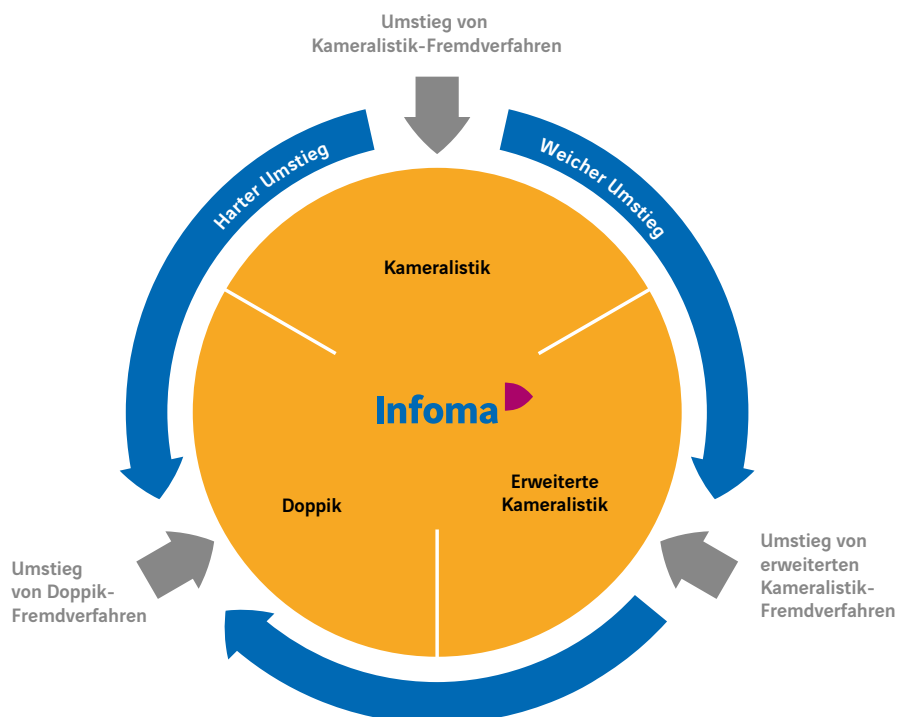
Umstieg von Kameralistik-Fremdverfahren

Harter Umstieg

Weicher Umstieg

Kameralistik

Infoma

Doppik

Erweiterte Kameralistik

Umstieg von Doppik-Fremdverfahren

Umstieg von erweiterten Kameralistik-Fremdverfahren